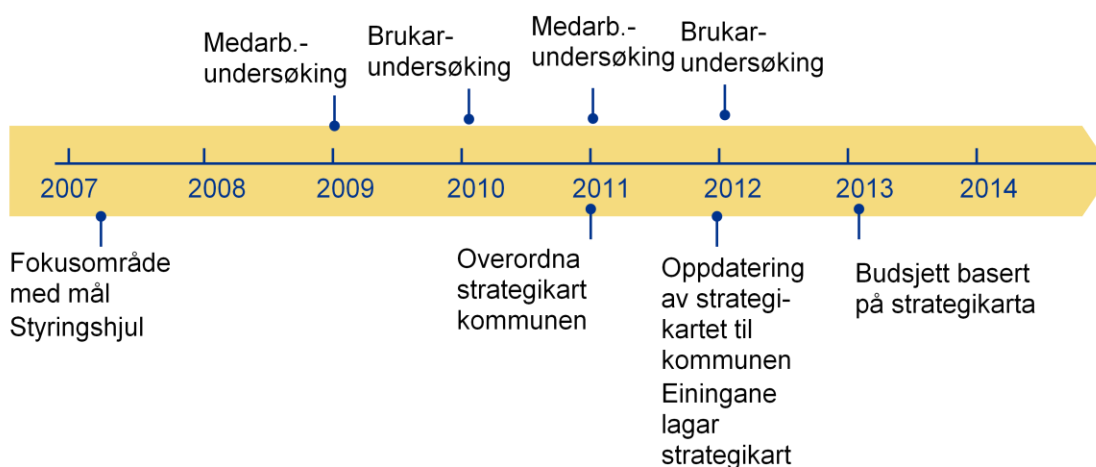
Medarb.-undersøking

Brukar-undersøking

Medarb.-undersøking

Brukar-undersøking

2007 2008 2009 2010 2011 2012 2013 2014

Fokusområde med mål Styringshjul

Overordna strategikart kommunen

Oppdatering av strategikartet til kommunen
Einingane lagar strategikart

Budsjett basert på strategikarta